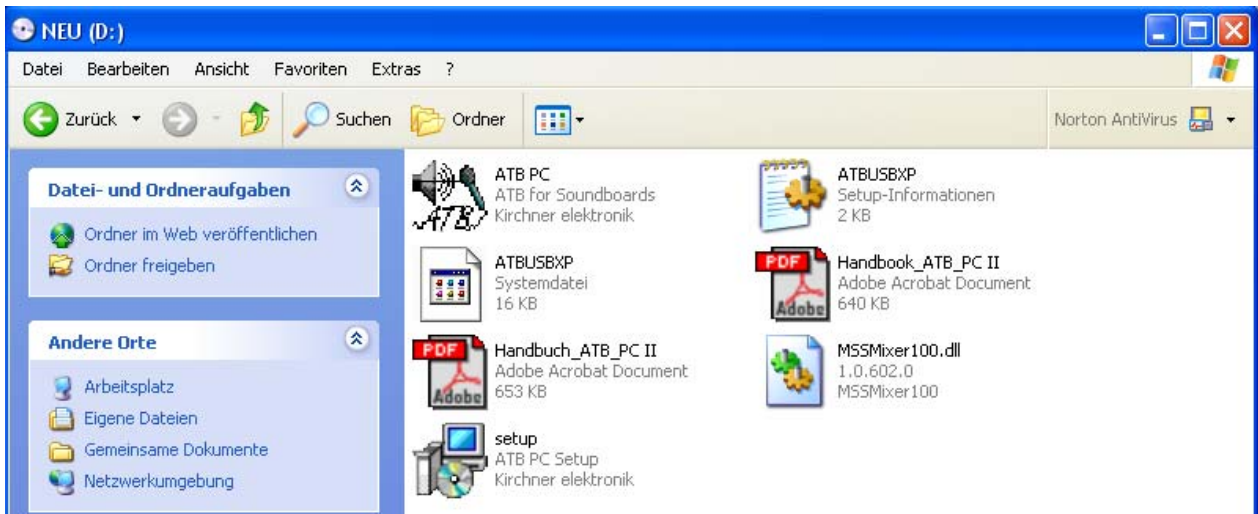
NEU (D:)

Datei Bearbeiten Ansicht Favoriten Extras ?

Zurück Suchen Ordner

Norton AntiVirus

Datei- und Ordneraufgaben

Ordner im Web veröffentlichen
Ordner freigeben

Andere Orte

Arbeitsplatz
Eigene Dateien
Gemeinsame Dokumente
Netzwerkumgebung

ATB PC
ATB for Soundboards
Kirchner elektronik

ATBUSBXP
Setup-Informationen
2 KB

ATBUSBXP
Systemdatei
16 KB

Handbook_ATB_PC II
Adobe Acrobat Document
640 KB

Handbuch_ATB_PC II
Adobe Acrobat Document
653 KB

MSSMixer100.dll
1.0.602.0
MSSMixer100

setup
ATB PC Setup
Kirchner elektronik